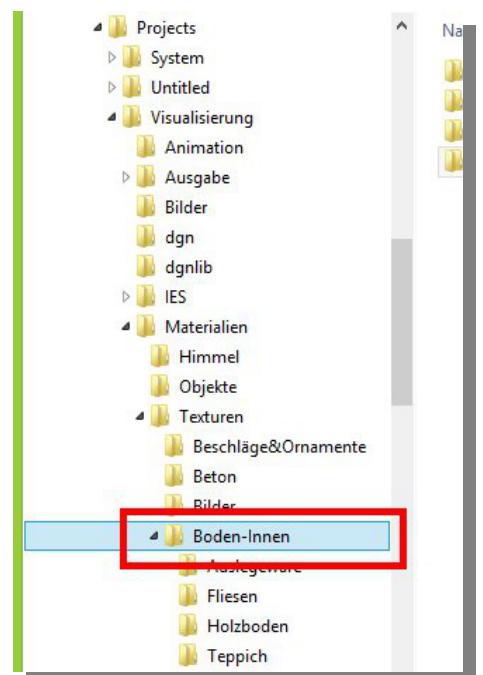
Projects
System
Untitled
Visualisierung
Animation
Ausgabe
Bilder
dgn
dgnlib
IES
Materialien
Himmel
Objekte
Texturen
Beschläge&Ornamente
Beton
Bilder
Boden-Innen
Auslegeware
Fliesen
Holzboden
Teppich
Na